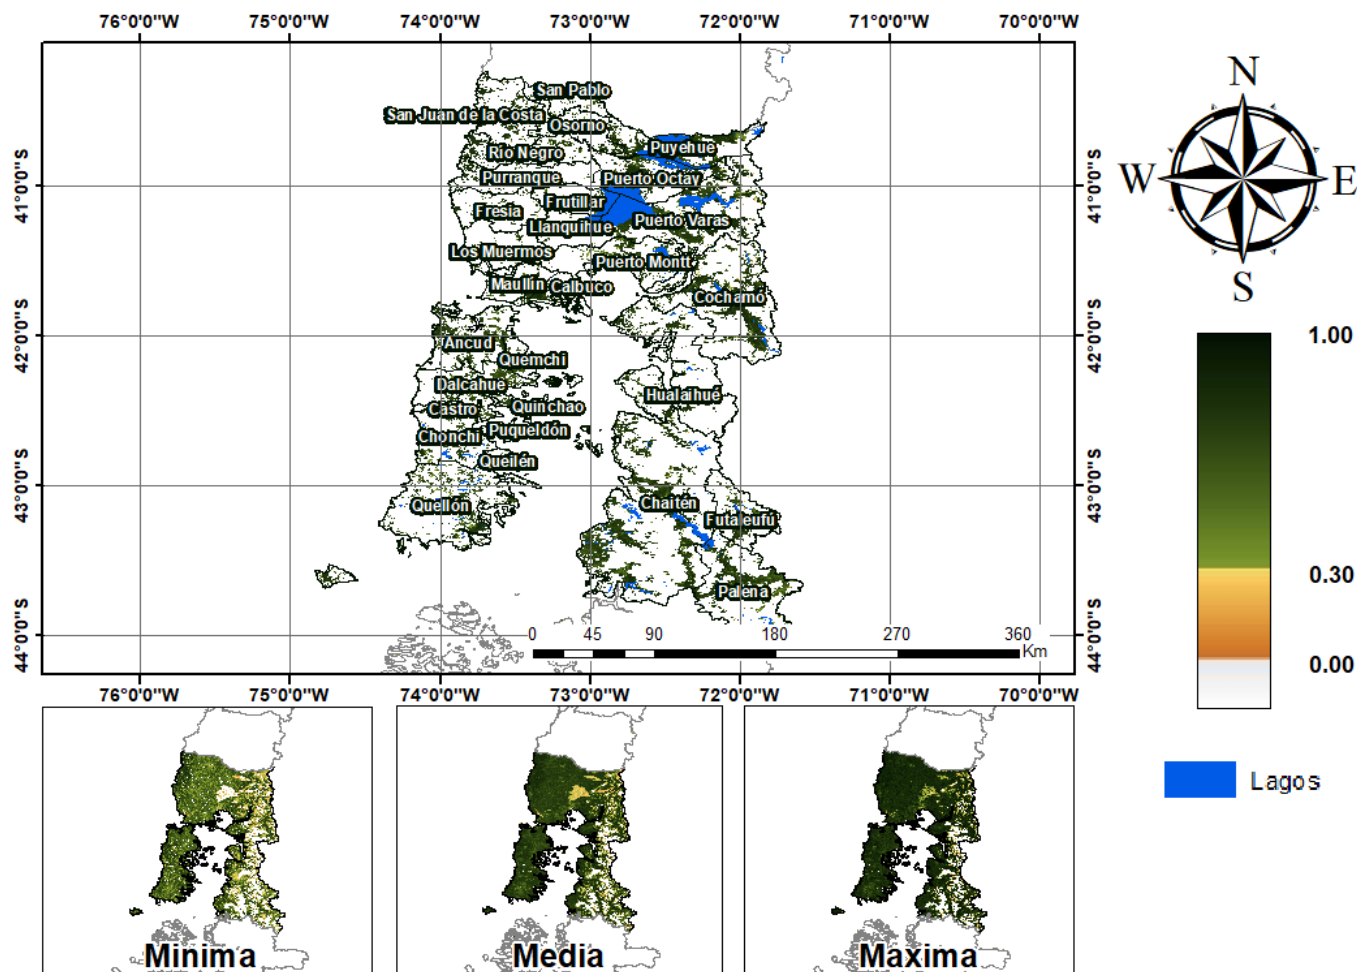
76°0'0"W 75°0'0"W 74°0'0"W 73°0'0"W 72°0'0"W 71°0'0"W 70°0'0"W

San Pablo
San Juan de la Costa
Osorno
Puyehue
Rio Negro
Purranque
Puerto Octay
Frutillar
Fresia
Puerto Varas
Llanquihue
Los Muermos
Puerto Montt
Maullín
Calbuco
Cochamó
Ancud
Quemchi
Dalcahue
Hualaihué
Castro
Quinchao
Chonchi
Puqueldón
Queilén
Quellón
Chaitén
Futaleufú
Palena

0 45 90 180 270 360 Km

41°0'0"S
42°0'0"S
43°0'0"S
44°0'0"S

41°0'0"S
42°0'0"S
43°0'0"S
44°0'0"S

76°0'0"W 75°0'0"W 74°0'0"W 73°0'0"W 72°0'0"W 71°0'0"W 70°0'0"W

N
W
E
S

1.00
0.30
0.00

Lagos

Minima
Media
Maxima